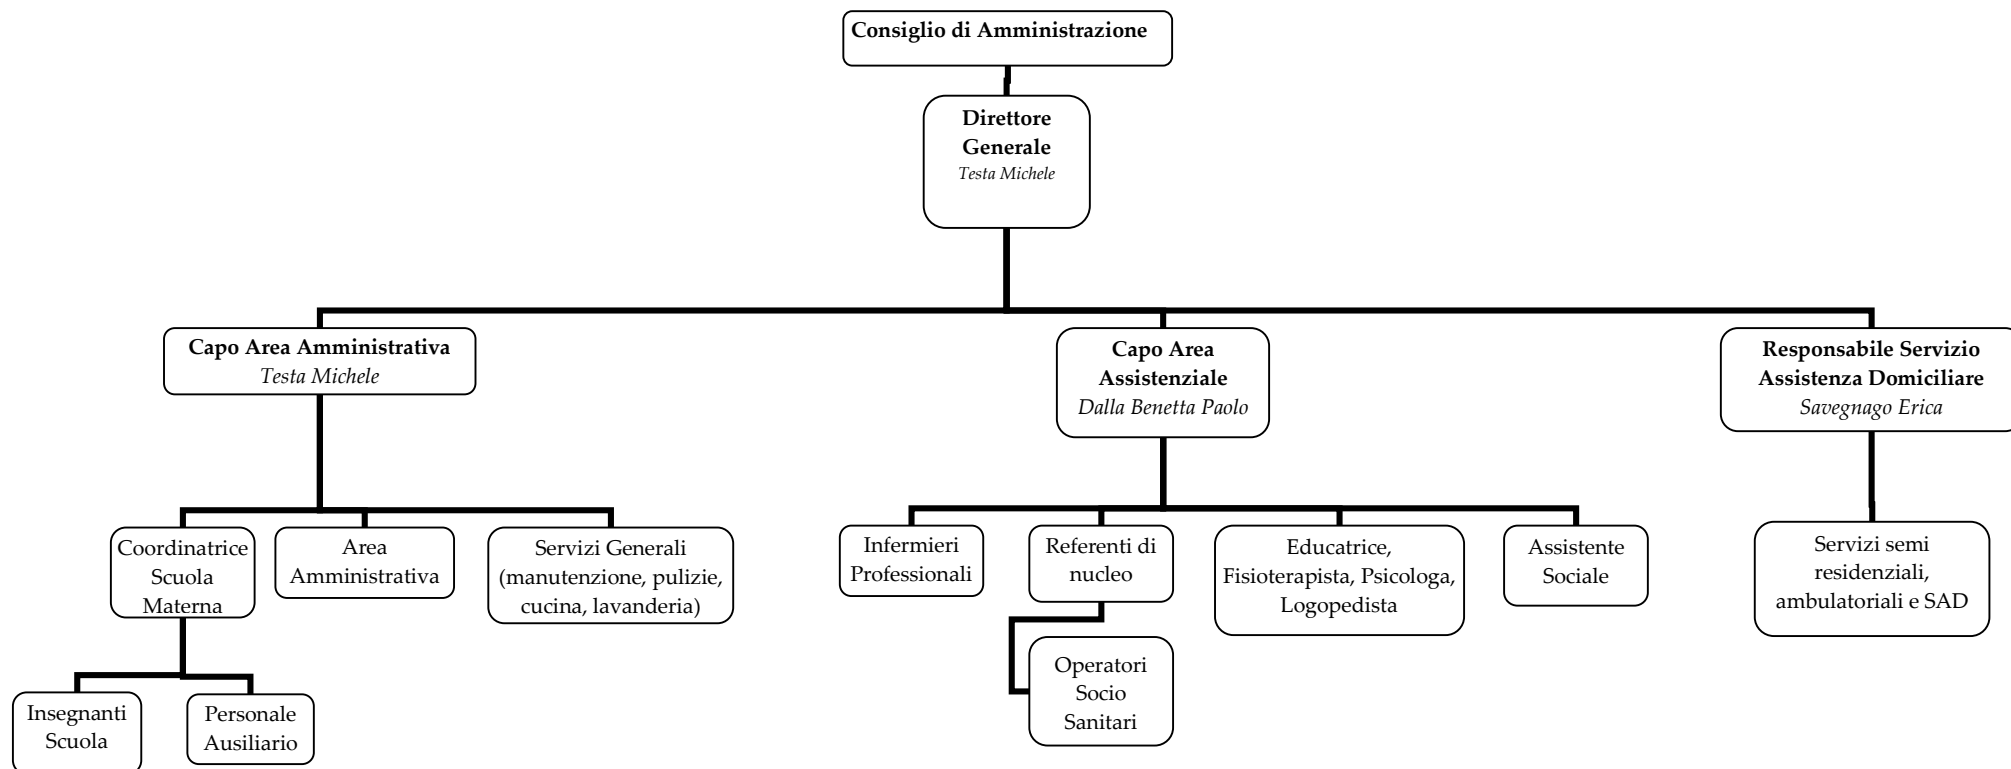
Consiglio di Amministrazione

Direttore Generale
Testa Michele

Capo Area Amministrativa
Testa Michele

Capo Area Assistenziale
Dalla Benetta Paolo

Responsabile Servizio Assistenza Domiciliare
Savegnago Erica

Coordinatrice Scuola Materna

Area Amministrativa

Servizi Generali (manutenzione, pulizie, cucina, lavanderia)

Insegnanti Scuola

Personale Ausiliario

Infermieri Professionali

Referenti di nucleo

Operatori Socio Sanitari

Educatrice, Fisioterapista, Psicologa, Logopedista

Assistente Sociale

Servizi semi residenziali, ambulatoriali e SAD